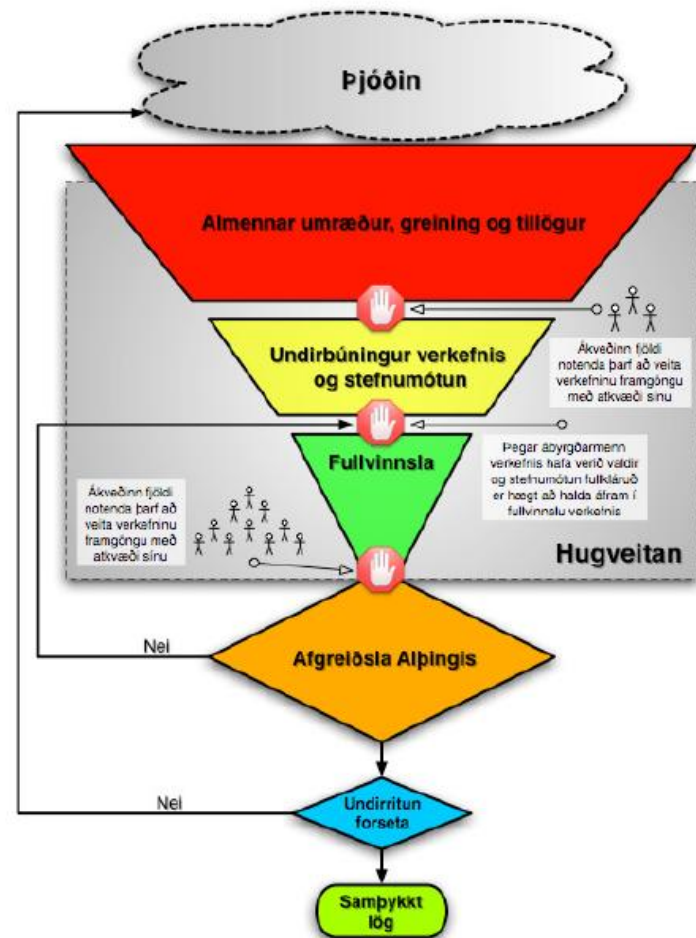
Þjóðin

Almennar umræður, greining og tillögur

Ákveðinn fjöldi notenda þarf að veita verkefninu framgöngu með atkvæði sínu

Undirbúningur verkefnis og stefnumótun

Þegar ábyrgðarmenn verkefnis hafa verið valdir og stefnumótun fullkláruð er hægt að halda áfram í fullvinnslu verkefnis

Fullvinnsla

Ákveðinn fjöldi notenda þarf að veita verkefninu framgöngu með atkvæði sínu

Hugveitan

Nei

Afgreiðsla Alþingis

Nei

Undirritun forseta

Samþykkt lög